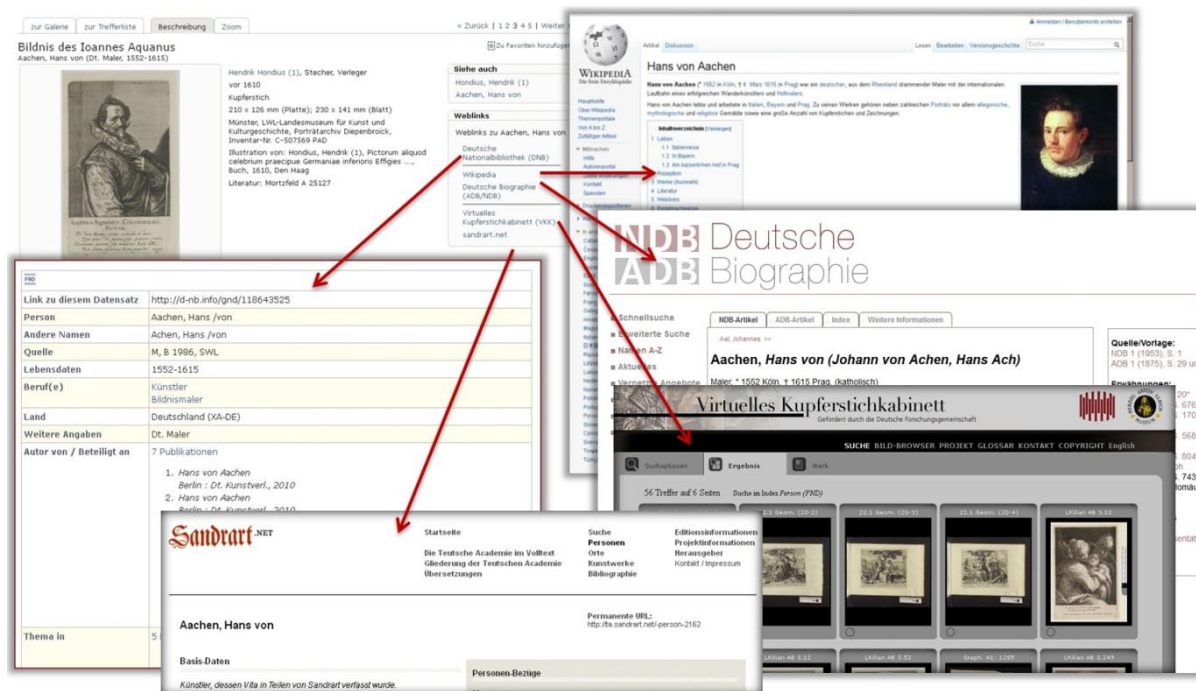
zur Galerie | zur Trefferliste | Beschreibung | Zoom

« Zurück | 1 2 3 4 5 | Weiter

Bildnis des Ioannes Aquanus
Aachen, Hans von (Dt. Maler, 1552-1615)

Zu Favoriten hinzufügen

Hendrik Hondius (1), Stecher, Verleger
vor 1610
Kupferstich
210 x 126 mm (Platte); 230 x 141 mm (Blatt)
Münster, LWL-Landesmuseum für Kunst und Kulturgeschichte, Porträtarchiv Diepenbroick, Inventar-Nr. C-507569 PAD
Illustration von: Hondius, Hendrik (1), Pictorum aliquot celebrium praecipue Germaniae inferioris Effigies ..., Buch, 1610, Den Haag
Literatur: Mortzfeld A 25127

Siehe auch
Hondius, Hendrik (1)
Aachen, Hans von

Weblinks
Weblinks zu Aachen, Hans von
Deutsche Nationalbibliothek (DNB)
Wikipedia
Deutsche Biographie (ADB/NDB)
Virtuelles Kupferstichkabinett (VKK)
sandrart.net

WIKIPEDIA
Die freie Enzyklopädie
Artikel Diskussion
Lesen Bearbeiten Versionsgeschichte
Anmelden / Benutzerkonto anlegen

Hans von Aachen

Hans von Aachen (* 1552 in Köln; † 4. März 1615 in Prag) war ein deutscher, aus dem Rheinland stammender Maler mit der internationalen Laufbahn eines erfolgreichen Wanderkünstlers und Hofmalers.

Hans von Aachen lebte und arbeitete in Italien, Bayern und Prag. Zu seinen Werken gehören neben zahlreichen Porträts vor allem allegorische, mythologische und religiöse Gemälde sowie eine große Anzahl von Kupferstichen und Zeichnungen.

Hauptseite
Über Wikipedia
Themenportale
Von A bis Z
Zufälliger Artikel
Mitmachen
Hilfe
Autorenportal
Kontakt
Spenden

Inhaltsverzeichnis [Verbergen]
1 Leben
1.1 Italienreise
1.2 In Bayern
1.3 Am kaiserlichen Hof in Prag
Rezeption
Werke (Auswahl)
Literatur
Weblinks

PND
| Link zu diesem Datensatz | http://d-nb.info/gnd/118643525 |
|---|---|
| Person | Aachen, Hans /von |
| Andere Namen | Achen, Hans /von |
| Quelle | M, B 1986, SWL |
| Lebensdaten | 1552-1615 |
| Beruf(e) | Künstler<br>Bildnismaler |
| Land | Deutschland (XA-DE) |
| Weitere Angaben | Dt. Maler |
| Autor von / Beteiligt an | 7 Publikationen<br>1. Hans von Aachen<br>Berlin : Dt. Kunstverl., 2010<br>2. Hans von Aachen<br>Berlin : Dt. Kunstverl., 2010 |
| Thema in | 5 |

NDB Deutsche
ADB Biographie

Schnellsuche
Erweiterte Suche
Namen A-Z
Aktuelles
Vernetzte Angebote

NDB-Artikel | ADB-Artikel | Index | Weitere Informationen

Aal, Johannes <<

Aachen, Hans von (Johann von Achen, Hans Ach)

Maler, * 1552 Köln, † 1615 Prag. (katholisch)

Quelle/Vorlage:
NDB 1 (1953), S. 1
ADB 1 (1875), S. 29 u

Virtuelles Kupferstichkabinett
Gefördert durch die Deutsche Forschungsgemeinschaft

SUCHE BILD-BROWSER PROJEKT GLOSSAR KONTAKT COPYRIGHT English

Suchoptionen | Ergebnis | Werk

56 Treffer auf 6 Seiten   Suche im Index Person (PND)

22.1 Geom. (20-2) | 22.1 Geom. (20-3) | 22.1 Geom. (20-4) | LHillan AB 3.10

LHillan AB 3.12 | LHillan AB 3.53 | Graph. A1: 1285 | LHillan AB 3.249

Sandrart.NET

Startseite
Die Teutsche Academie im Volltext
Gliederung der Teutschen Academie
Übersetzungen

Suche
Personen
Orte
Kunstwerke
Bibliographie

Editionsinformationen
Projektinformationen
Herausgeber
Kontakt / Impressum

Aachen, Hans von

Permanente URL:
http://ta.sandrart.net/-person-2162

Basis-Daten
Künstler, dessen Vita in Teilen von Sandrart verfasst wurde.

Personen-Bezüge